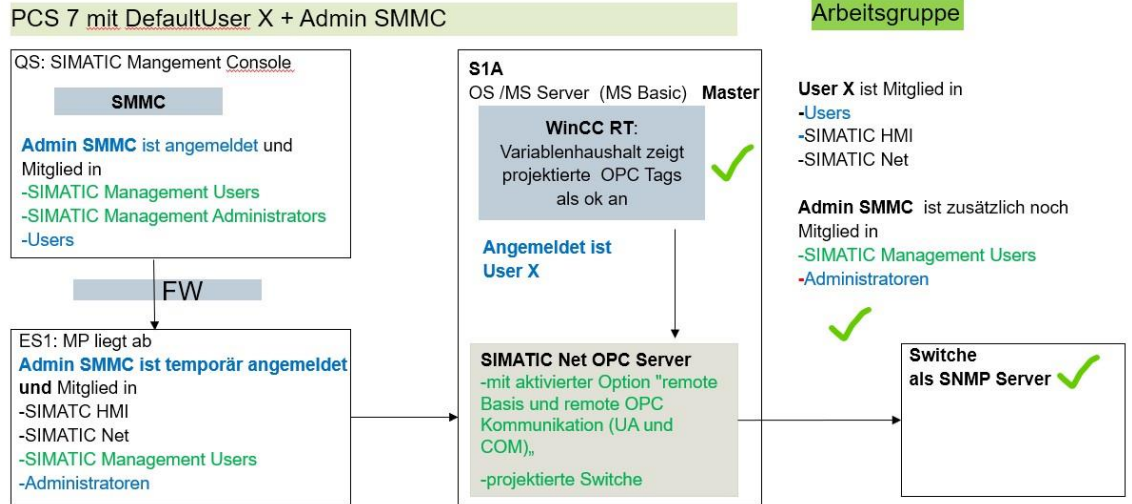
PCS 7 mit DefaultUser X + Admin SMMC

Arbeitsgruppe

QS: SIMATIC Mangement Console

SMMC

Admin SMMC ist angemeldet und Mitglied in
-SIMATIC Management Users
-SIMATIC Management Administrators
-Users

FW

ES1: MP liegt ab
Admin SMMC ist temporär angemeldet und Mitglied in
-SIMATC HMI
-SIMATIC Net
-SIMATIC Management Users
-Administratoren

S1A
OS /MS Server (MS Basic) Master

WinCC RT:
Variablenhaushalt zeigt projektierte OPC Tags als ok an

Angemeldet ist User X

SIMATIC Net OPC Server
-mit aktivierter Option "remote Basis und remote OPC Kommunikation (UA und COM)„
-projektierte Switche

User X ist Mitglied in
-Users
-SIMATIC HMI
-SIMATIC Net

Admin SMMC ist zusätzlich noch Mitglied in
-SIMATIC Management Users
-Administratoren

Switche
als SNMP Server